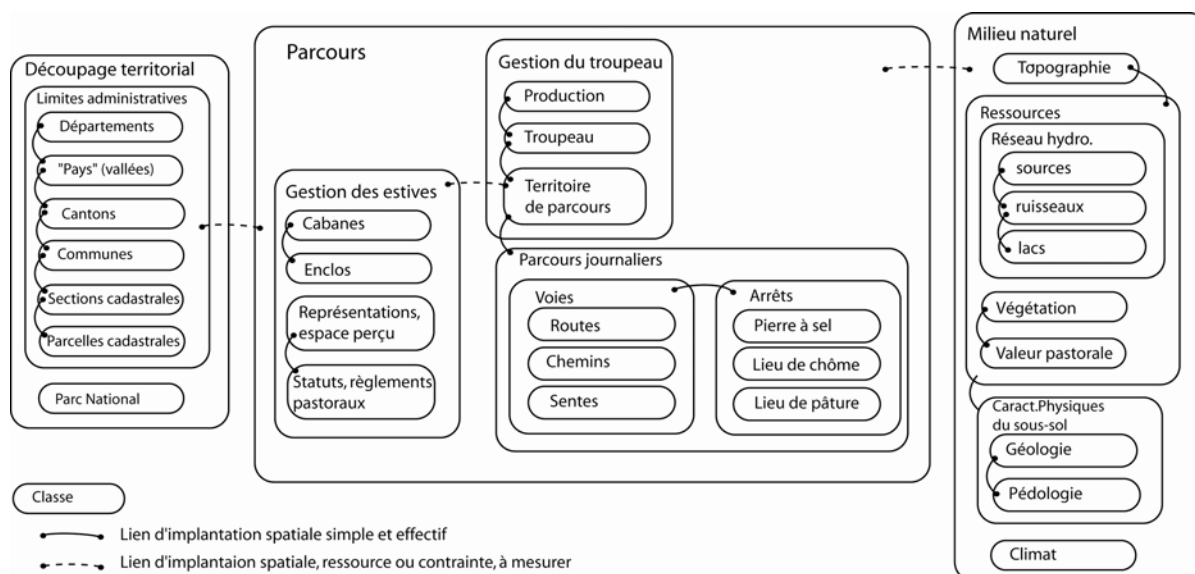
Découpage territorial

Limites administratives

Départements

"Pays" (vallées)

Cantons

Communes

Sections cadastrales

Parcelles cadastrales

Parc National

Parcours

Gestion des estives

Cabanes

Enclos

Représentations, espace perçu

Statuts, règlements pastoraux

Gestion du troupeau

Production

Troupeau

Territoire de parcours

Parcours journaliers

Voies

Routes

Chemins

Sentes

Arrêts

Pierre à sel

Lieu de chôme

Lieu de pâture

Milieu naturel

Topographie

Ressources

Réseau hydro.

sources

ruisseaux

lacs

Végétation

Valeur pastorale

Caract.Physiques du sous-sol

Géologie

Pédologie

Climat

Classe

Lien d'implantation spatiale simple et effectif

Lien d'implantaion spatiale, ressource ou contrainte, à mesurer